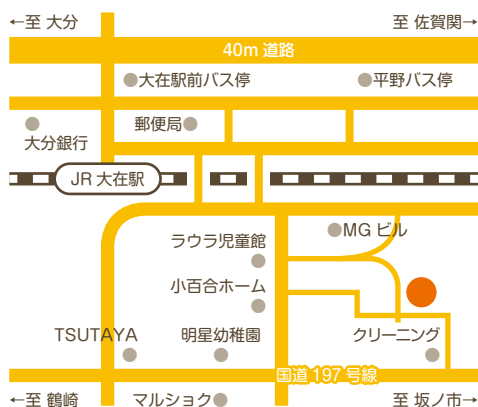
←至 大分

至 佐賀関→

40m 道路

大在駅前バス停

平野バス停

大分銀行

郵便局

JR 大在駅

MG ビル

ラウラ児童館

小百合ホーム

TSUTAYA

明星幼稚園

クリーニング

国道 197 号線

←至 鶴崎

マルショク

至 坂ノ市→